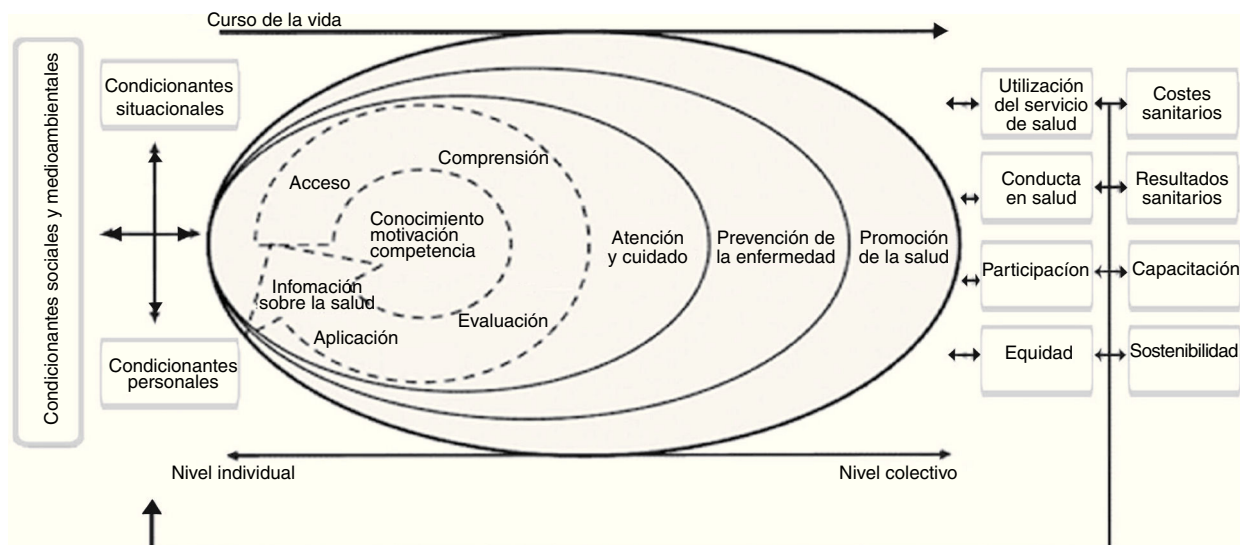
Curso de la vida

Condicionantes sociales y medioambientales

Condicionantes situacionales

Condicionantes personales

Acceso

Comprensión

Conocimiento motivación competencia

Infomación sobre la salud

Aplicación

Evaluación

Atención y cuidado

Prevención de la enfermedad

Promoción de la salud

Utilización del servicio de salud

Costes sanitarios

Conducta en salud

Resultados sanitarios

Participacíon

Capacitación

Equidad

Sostenibilidad

Nivel individual

Nivel colectivo